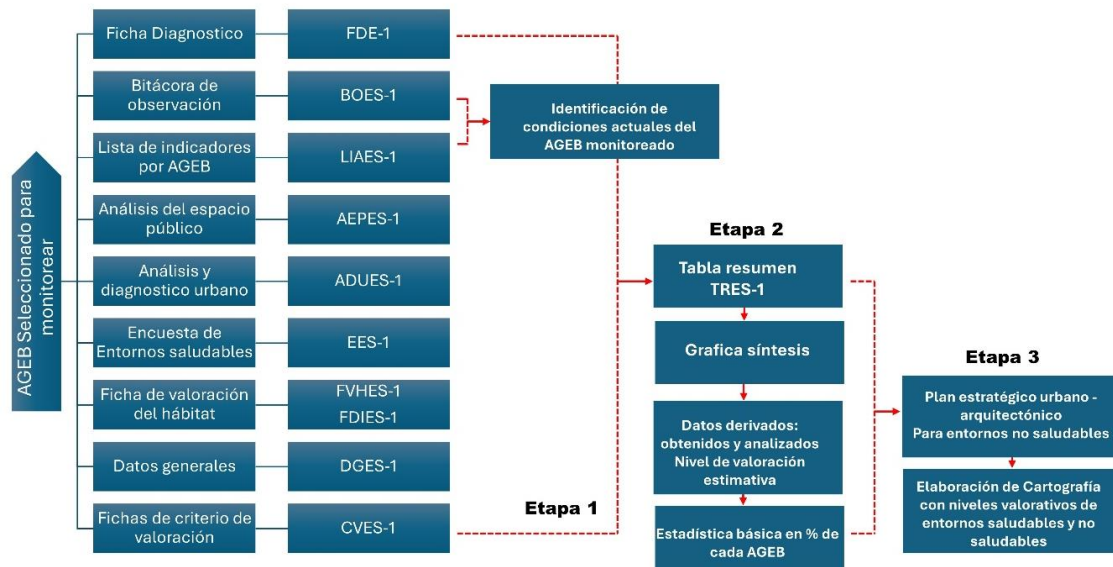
AGEB Seleccionado para monitorear

Ficha Diagnostico
FDE-1

Bitácora de observación
BOES-1

Lista de indicadores por AGEB
LIAES-1

Análisis del espacio público
AEPES-1

Análisis y diagnostico urbano
ADUES-1

Encuesta de Entornos saludables
EES-1

Ficha de valoración del hábitat
FVHES-1
FDIES-1

Datos generales
DGES-1

Fichas de criterio de valoración
CVES-1

Identificación de condiciones actuales del AGEB monitoreado

Etapa 1

Etapa 2

Tabla resumen TRES-1

Grafica síntesis

Datos derivados: obtenidos y analizados Nivel de valoración estimativa

Estadística básica en % de cada AGEB

Etapa 3

Plan estratégico urbano - arquitectónico Para entornos no saludables

Elaboración de Cartografía con niveles valorativos de entornos saludables y no saludables